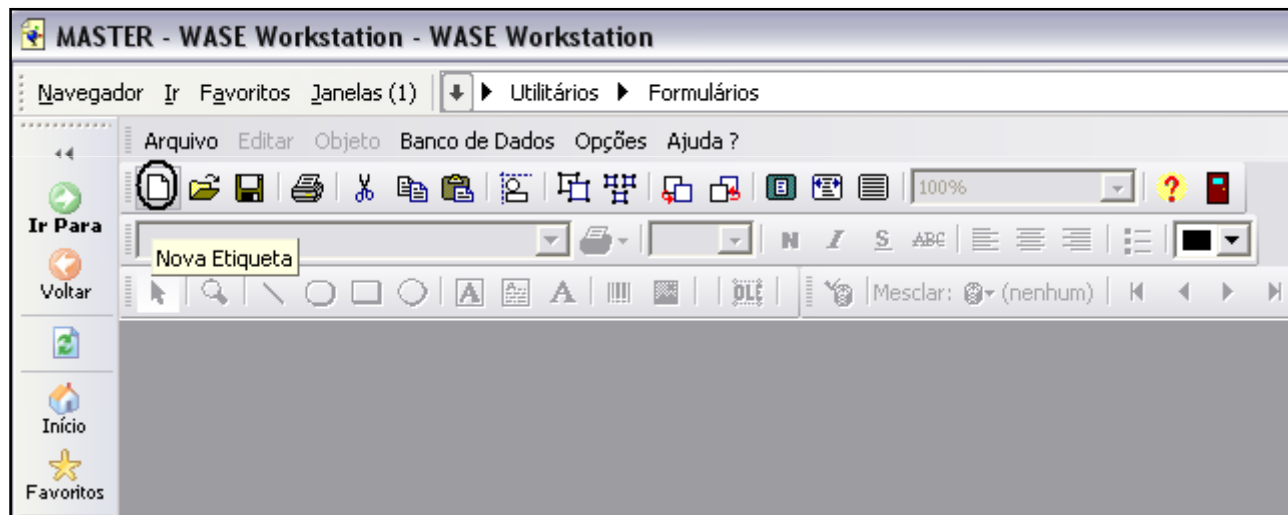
MASTER - WASE Workstation - WASE Workstation

Navegador Ir Favoritos Janelas (1) Utilitários Formulários

Arquivo Editar Objeto Banco de Dados Opções Ajuda ?

100%

Nova Etiqueta

N I S ABC

Mesclar: (nenhum)

Ir Para

Voltar

Início

Favoritos